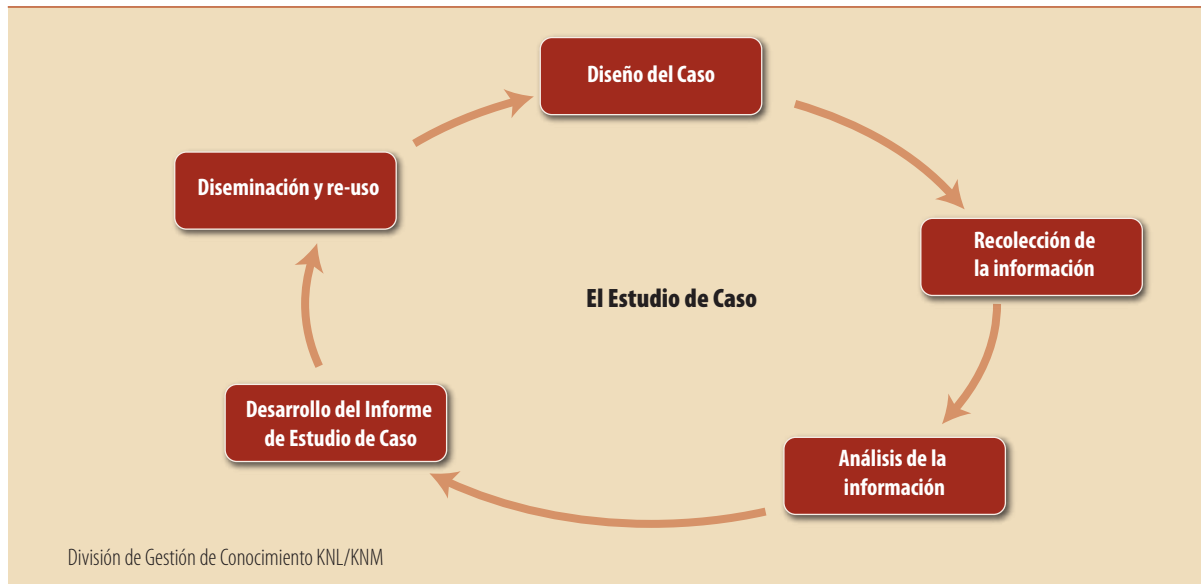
Diseño del Caso

Recolección de la información

Análisis de la información

Desarrollo del Informe de Estudio de Caso

Diseminación y re-uso

El Estudio de Caso

División de Gestión de Conocimiento KNL/KNM